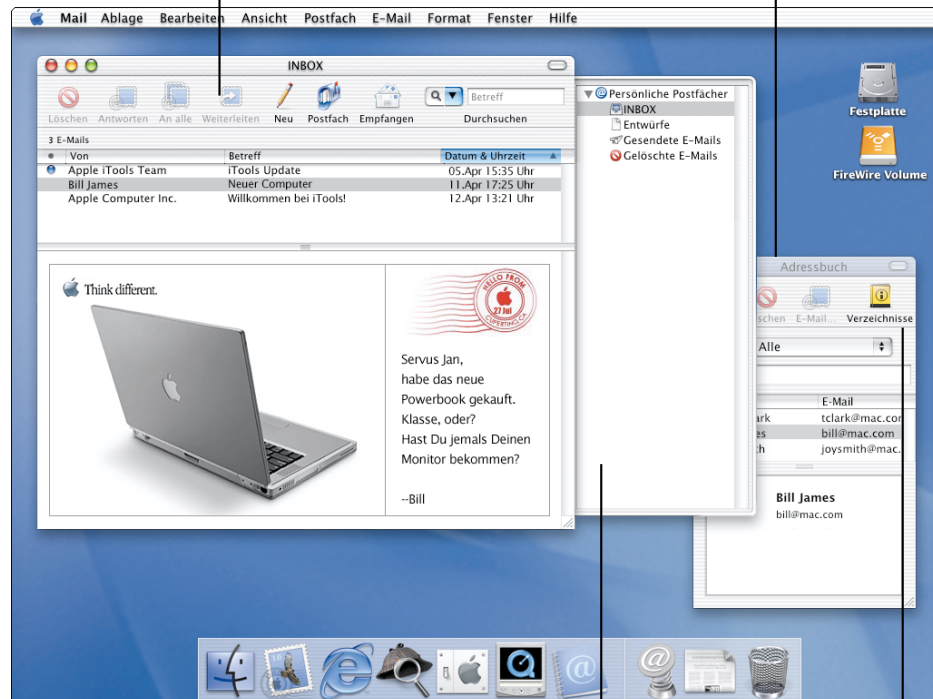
Mail Ablage Bearbeiten Ansicht Postfach E-Mail Format Fenster Hilfe

INBOX

Löschen Antworten An alle Weiterleiten Neu Postfach Empfangen

Betreff

Durchsuchen

3 E-Mails

| ● | Von | Betreff | Datum & Uhrzeit |
|---|---|---|---|
| ● | Apple iTools Team | iTools Update | 05.Apr 15:35 Uhr |
| | Bill James | Neuer Computer | 11.Apr 17:25 Uhr |
| | Apple Computer Inc. | Willkommen bei iTools! | 12.Apr 13:21 Uhr |

Think different.

HELLO FROM 27 Jul CUPERTINO, CA

Servus Jan,
habe das neue Powerbook gekauft.
Klasse, oder?
Hast Du jemals Deinen Monitor bekommen?

--Bill

Persönliche Postfächer
INBOX
Entwürfe
Gesendete E-Mails
Gelöschte E-Mails

Festplatte

FireWire Volume

Adressbuch

öschen E-Mail... Verzeichnisse

Alle

E-Mail
ark tclark@mac.com
es bill@mac.com
th joysmith@mac.

Bill James
bill@mac.com